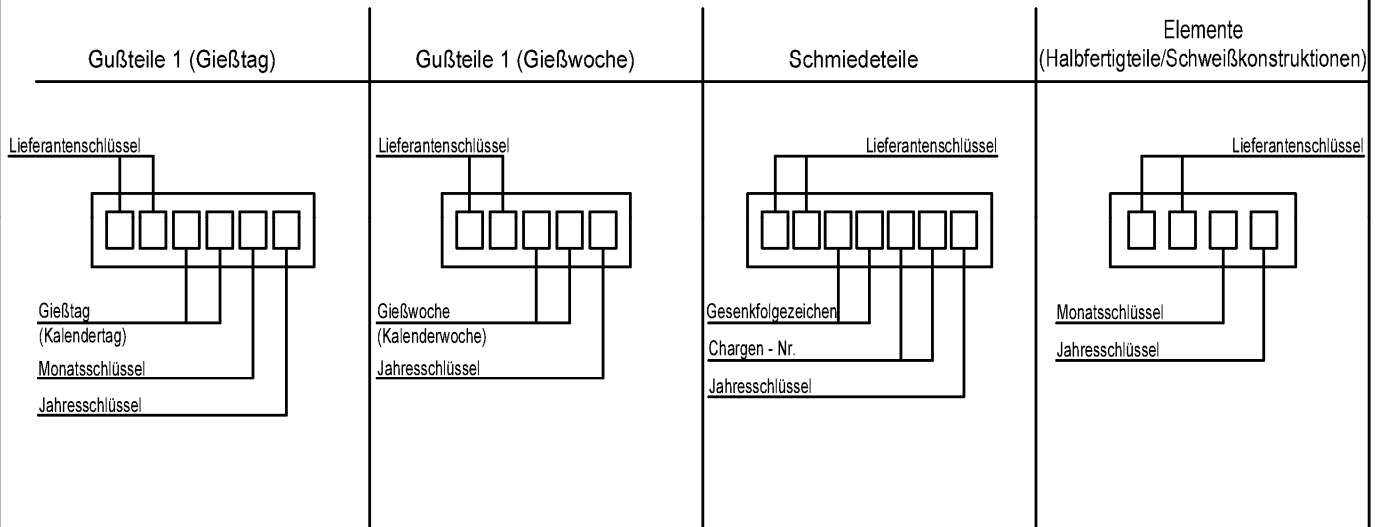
Gußteile 1 (Gießtag)

Lieferantenschlüssel

Gießtag
(Kalendertag)

Monatsschlüssel

Jahresschlüssel

Gußteile 1 (Gießwoche)

Lieferantenschlüssel

Gießwoche
(Kalenderwoche)

Jahresschlüssel

Schmiedeteile

Lieferantenschlüssel

Gesenkfolgezeichen

Chargen - Nr.

Jahresschlüssel

Elemente
(Halbfertigteile/Schweißkonstruktionen)

Lieferantenschlüssel

Monatsschlüssel

Jahresschlüssel